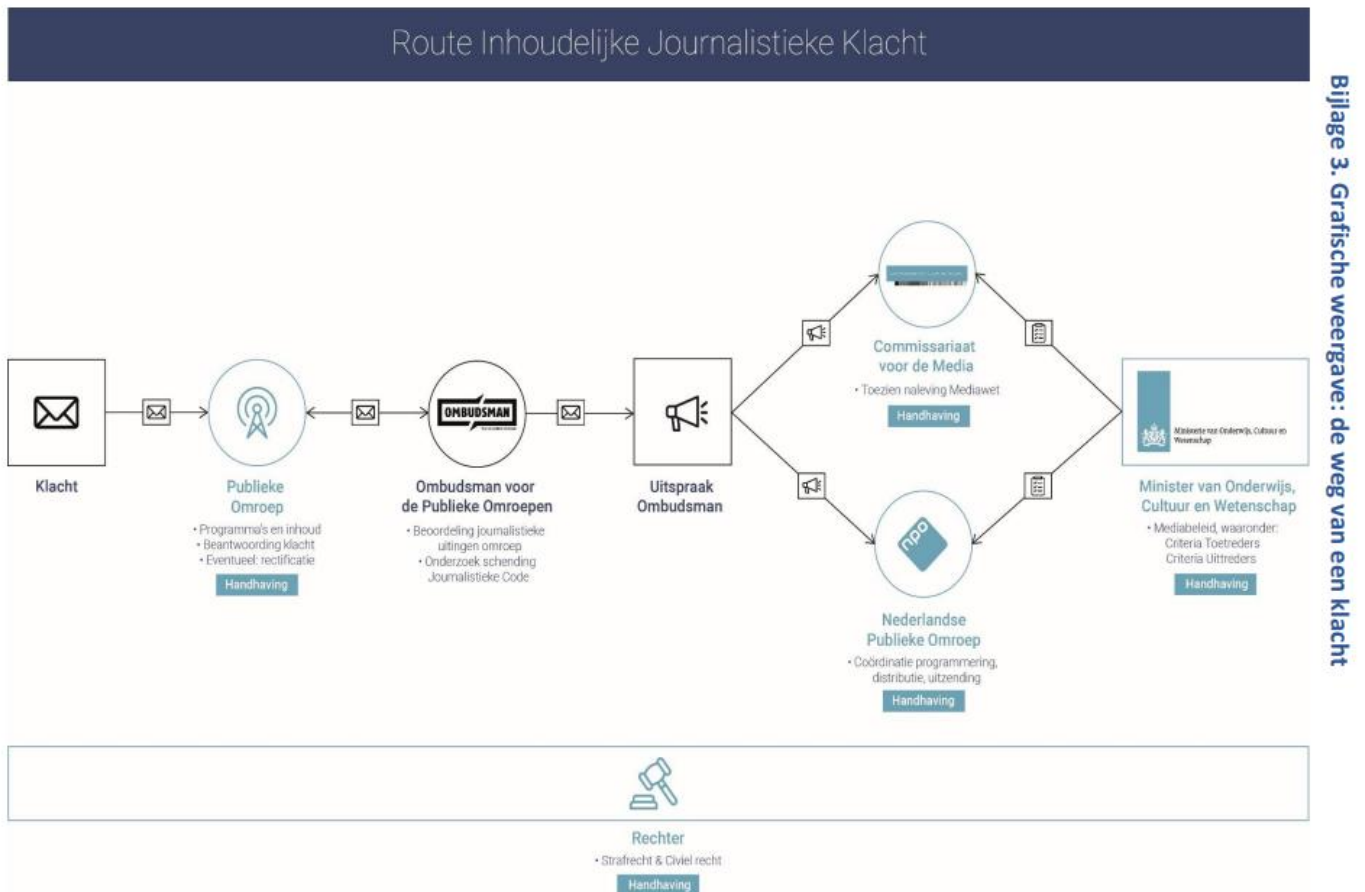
Route Inhoudelijke Journalistieke Klacht

Bijlage 3. Grafische weergave: de weg van een klacht

Klacht

Publieke Omroep
• Programma's en inhoud
• Beantwoording klacht
• Eventueel: rectificatie
Handhaving

OMBUDSMAN

Ombudsman voor de Publieke Omroepen
• Beoordeling journalistieke uitingen omroep
• Onderzoek schending Journalistieke Code

Uitspraak Ombudsman

Commissariaat voor de Media
• Toezien naleving Mediawet
Handhaving

Ministerie van Onderwijs, Cultuur en Wetenschap

Minister van Onderwijs, Cultuur en Wetenschap
• Mediabeleid, waaronder: Criteria Toetreders Criteria Uittreders
Handhaving

npo

Nederlandse Publieke Omroep
• Coördinatie programmering, distributie, uitzending
Handhaving

Rechter
• Strafrecht & Civiel recht
Handhaving